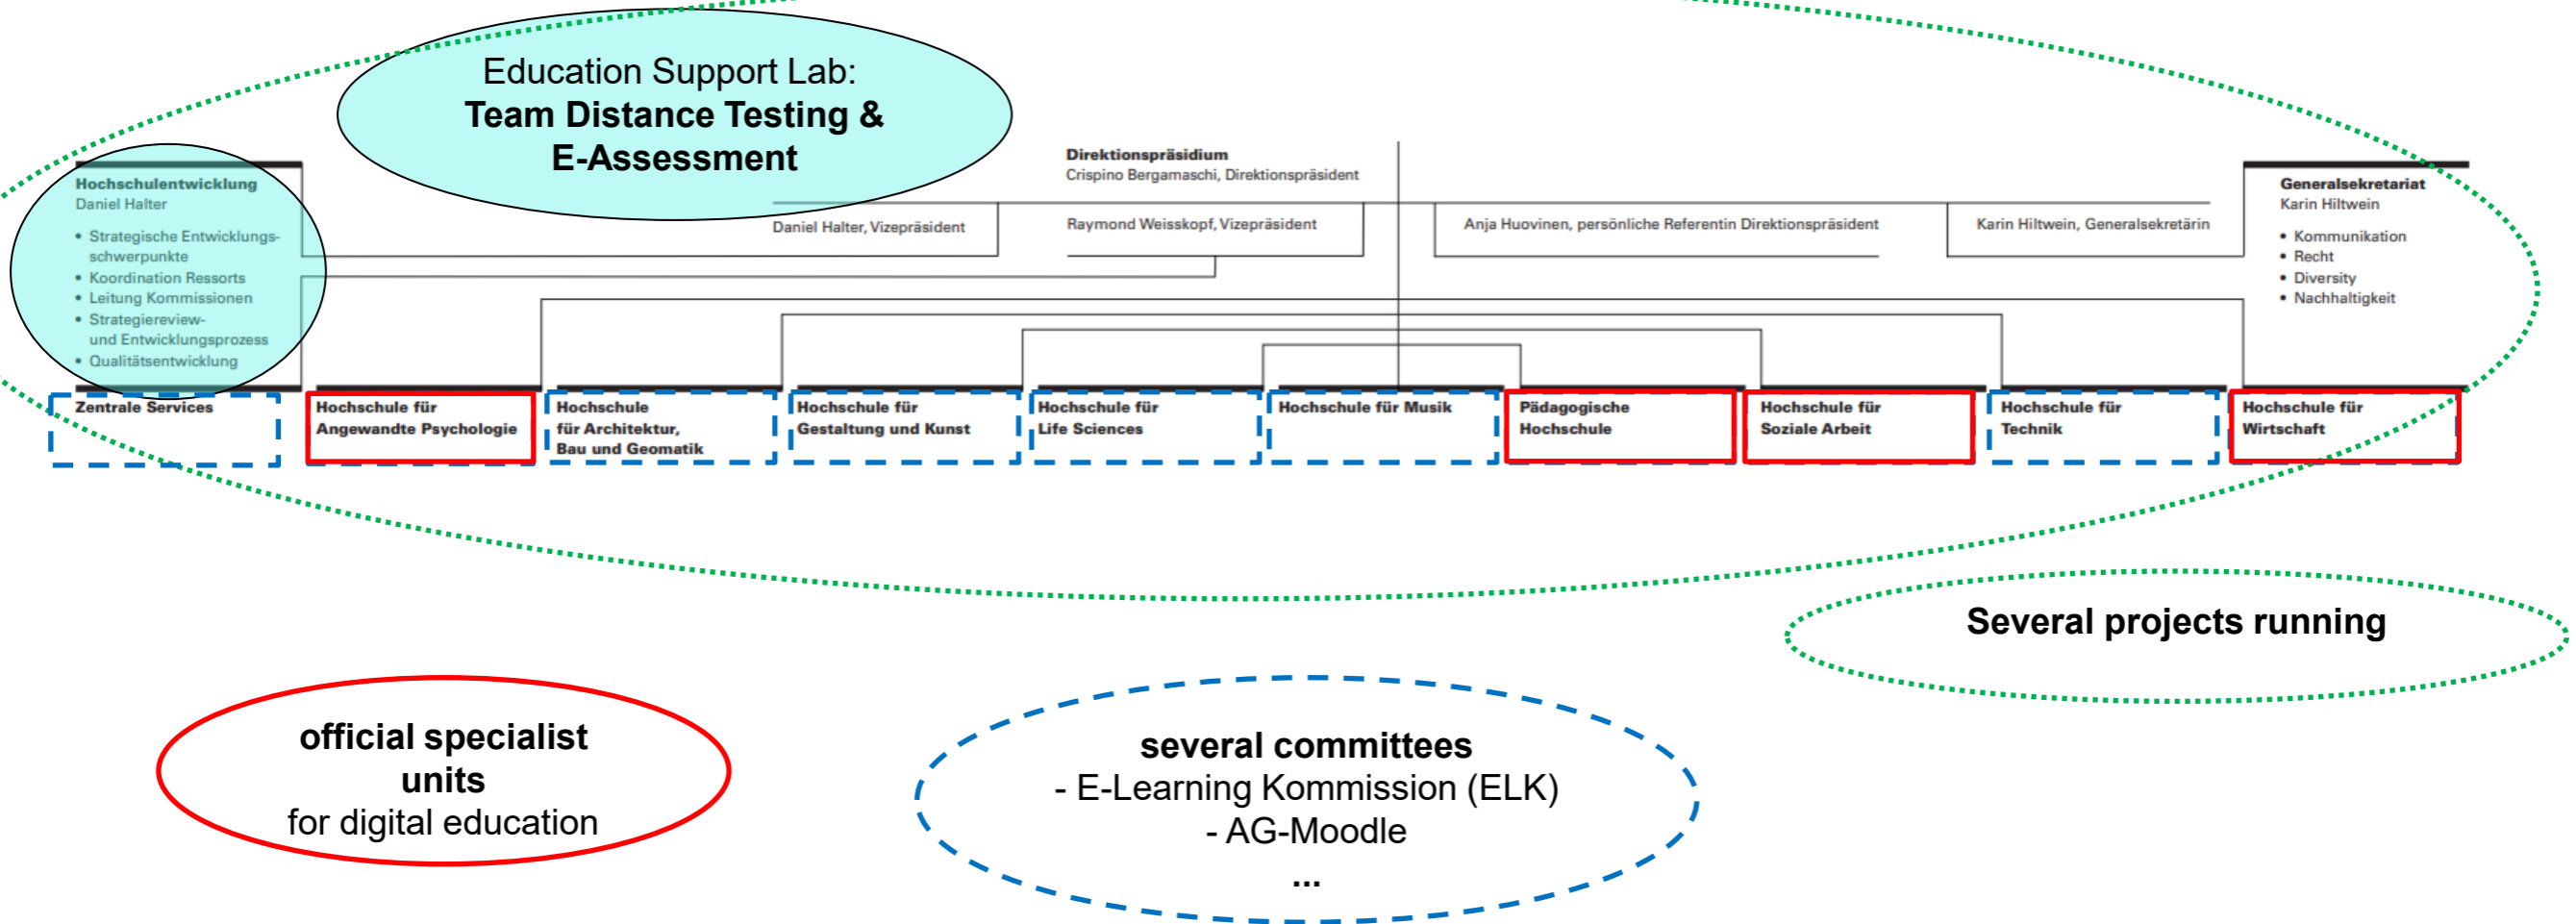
Education Support Lab:
**Team Distance Testing & E-Assessment**

Hochschulentwicklung
Daniel Halter
• Strategische Entwicklungsschwerpunkte
• Koordination Ressorts
• Leitung Kommissionen
• Strategiereview- und Entwicklungsprozess
• Qualitätsentwicklung

Direktionspräsidium
Crispino Bergamaschi, Direktionspräsident

Daniel Halter, Vizepräsident

Raymond Weisskopf, Vizepräsident

Anja Huovinen, persönliche Referentin Direktionspräsident

Karin Hiltwein, Generalsekretärin

Generalsekretariat
Karin Hiltwein
• Kommunikation
• Recht
• Diversity
• Nachhaltigkeit

Zentrale Services

Hochschule für Angewandte Psychologie

Hochschule für Architektur, Bau und Geomatik

Hochschule für Gestaltung und Kunst

Hochschule für Life Sciences

Hochschule für Musik

Pädagogische Hochschule

Hochschule für Soziale Arbeit

Hochschule für Technik

Hochschule für Wirtschaft

Several projects running

official specialist units
for digital education

several committees
- E-Learning Kommission (ELK)
- AG-Moodle
...